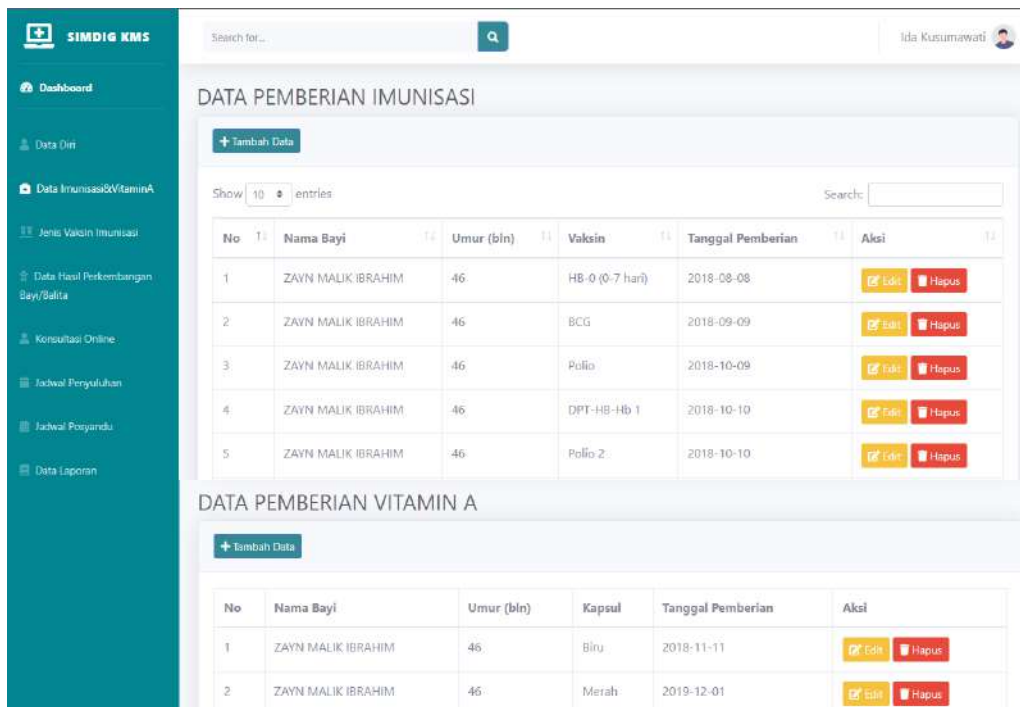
SIMDIG KMS

Dashboard

Data Diri

Data Imunisasi&VitaminA

Jenis Vaksin Imunisasi

Data Hasil Perkembangan Bayi/Balita

Konsultasi Online

Jadwal Penyuluhan

Jadwal Posyandu

Data Laporan

Search for...

Ida Kusumawati

DATA PEMBERIAN IMUNISASI

+ Tambah Data

Show 10 entries

Search:

| No | Nama Bayi | Umur (bln) | Vaksin | Tanggal Pemberian | Aksi |
|---|---|---|---|---|---|
| 1 | ZAYN MALIK IBRAHIM | 46 | HB-0 (0-7 hari) | 2018-08-08 | Edit Hapus |
| 2 | ZAYN MALIK IBRAHIM | 46 | BCG | 2018-09-09 | Edit Hapus |
| 3 | ZAYN MALIK IBRAHIM | 46 | Polio | 2018-10-09 | Edit Hapus |
| 4 | ZAYN MALIK IBRAHIM | 46 | DPT-HB-Hb 1 | 2018-10-10 | Edit Hapus |
| 5 | ZAYN MALIK IBRAHIM | 46 | Polio 2 | 2018-10-10 | Edit Hapus |

DATA PEMBERIAN VITAMIN A

+ Tambah Data

| No | Nama Bayi | Umur (bln) | Kapsul | Tanggal Pemberian | Aksi |
|---|---|---|---|---|---|
| 1 | ZAYN MALIK IBRAHIM | 46 | Biru | 2018-11-11 | Edit Hapus |
| 2 | ZAYN MALIK IBRAHIM | 46 | Merah | 2019-12-01 | Edit Hapus |